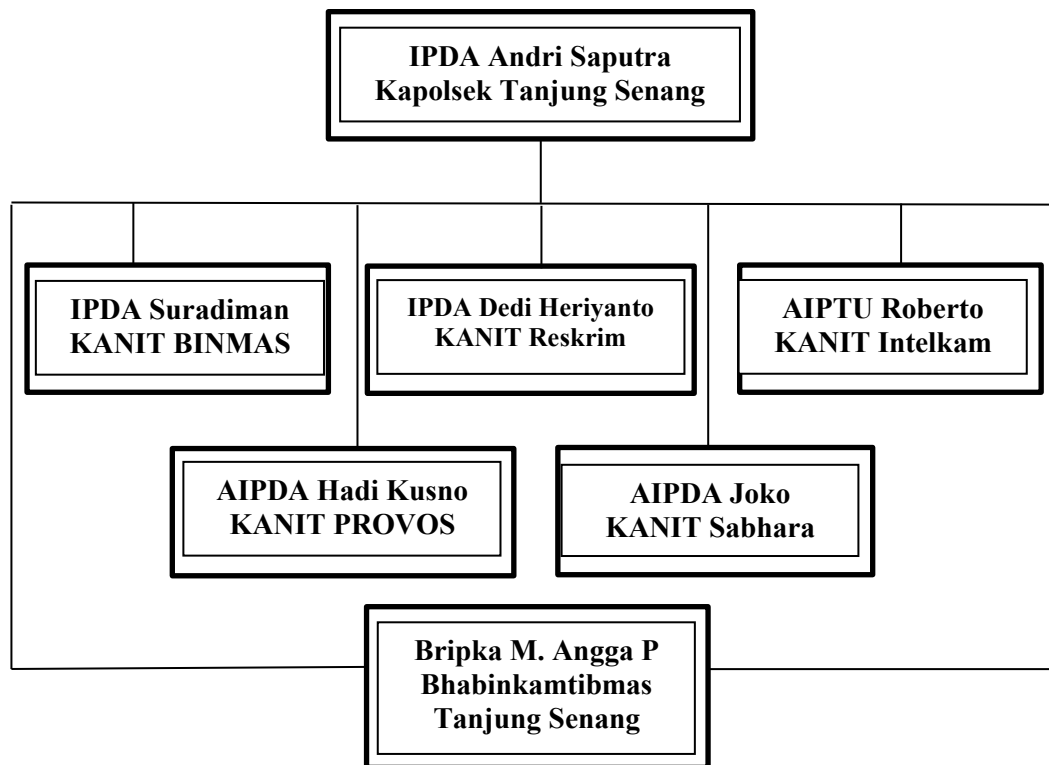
IPDA Andri Saputra
Kapolsek Tanjung Senang

IPDA Suradiman
KANIT BINMAS

IPDA Dedi Heriyanto
KANIT Reskrim

AIPTU Roberto
KANIT Intelkam

AIPDA Hadi Kusno
KANIT PROVOS

AIPDA Joko
KANIT Sabhara

Bripka M. Angga P
Bhabinkamtibmas
Tanjung Senang